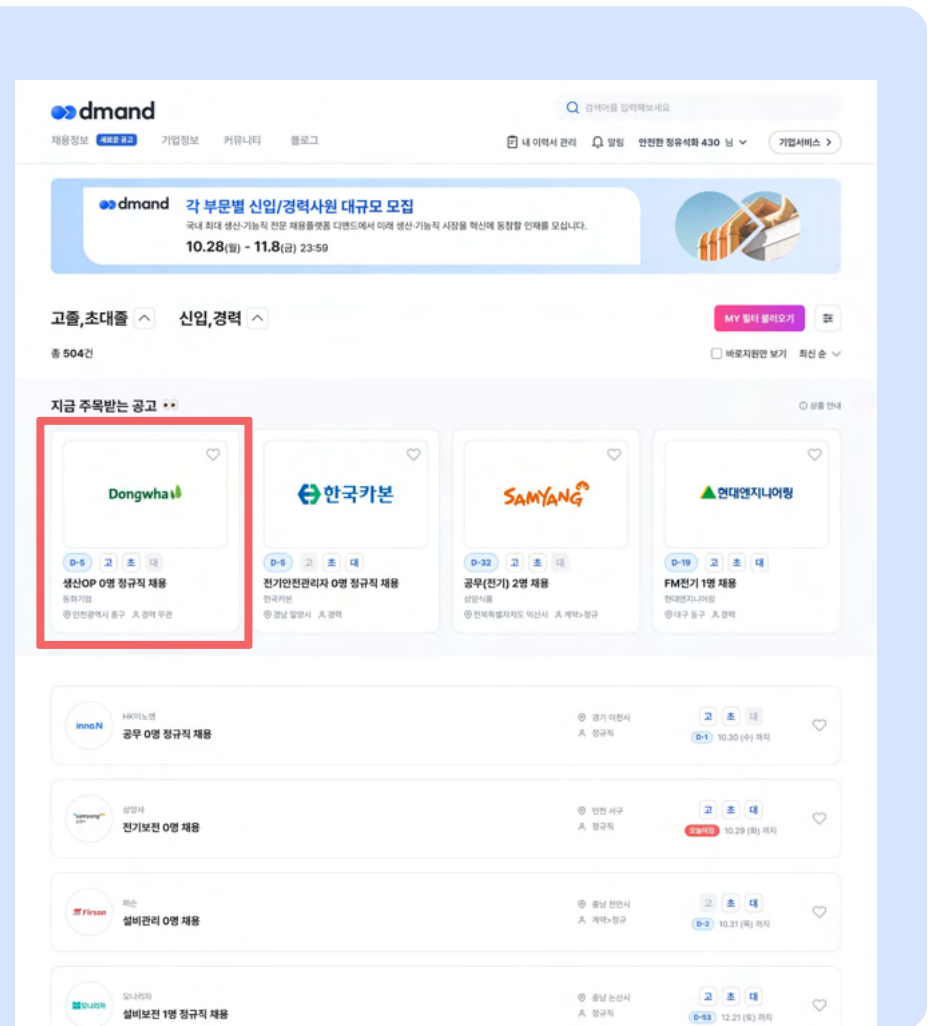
dmand

검색어를 입력해보세요

채용정보 새로운 공고 기업정보 커뮤니티 블로그

내 이력서 관리 알림 안전한 정유석화 430 님 기업서비스 >

dmand 각 부문별 신입/경력사원 대규모 모집

국내 최대 생산·기능직 전문 채용플랫폼 디맨드에서 미래 생산·기능직 시장을 혁신에 동참할 인재를 모십니다.

10.28(월) - 11.8(금) 23:59

고졸,초대졸 신입,경력

MY 필터 불러오기

총 504건

바로지원만 보기 최신 순

지금 주목받는 공고

상품 안내

Dongwha

D-5 고 초 대

생산OP 0명 정규직 채용

동화기업

인천광역시 중구 경력 무관

한국카본

D-5 고 초 대

전기안전관리자 0명 정규직 채용

한국카본

경남 밀양시 경력

SAMYANG

D-32 고 초 대

공무(전기) 2명 채용

삼양식품

전북특별자치도 익산시 계약>정규

현대엔지니어링

D-19 고 초 대

FM전기 1명 채용

현대엔지니어링

대구 동구 경력

inno.N

HK이노엔

공무 0명 정규직 채용

경기 이천시

정규직

고 초 대

D-1 10.30 (수) 까지

samyang

삼양사

전기보전 0명 채용

인천 서구

정규직

고 초 대

오늘마감 10.29 (화) 까지

Firson

퍼슨

설비관리 0명 채용

충남 천안시

계약>정규

고 초 대

D-2 10.31 (목) 까지

모나리자

모나리자

설비보전 1명 정규직 채용

충남 논산시

정규직

고 초 대

D-53 12.21 (토) 까지